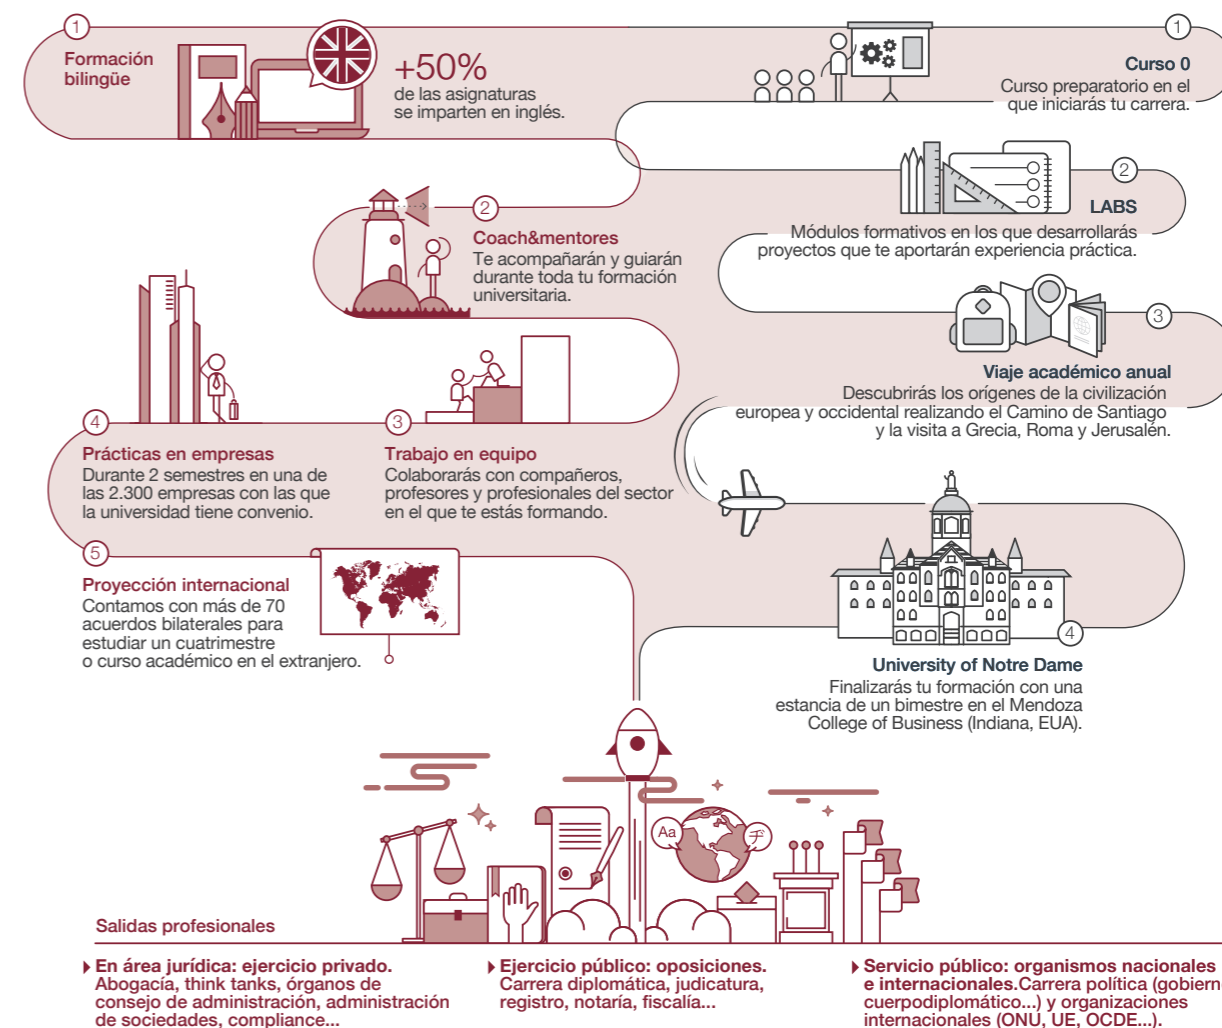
1
Formación bilingüe
+50%
de las asignaturas se imparten en inglés.

1
Curso 0
Curso preparatorio en el que iniciarás tu carrera.

2
Coach&mentores
Te acompañarán y guiarán durante toda tu formación universitaria.

2
LABS
Módulos formativos en los que desarrollarás proyectos que te aportarán experiencia práctica.

3
Viaje académico anual
Descubrirás los orígenes de la civilización europea y occidental realizando el Camino de Santiago y la visita a Grecia, Roma y Jerusalén.

4
Prácticas en empresas
Durante 2 semestres en una de las 2.300 empresas con las que la universidad tiene convenio.

3
Trabajo en equipo
Colaborarás con compañeros, profesores y profesionales del sector en el que te estás formando.

5
Proyección internacional
Contamos con más de 70 acuerdos bilaterales para estudiar un cuatrimestre o curso académico en el extranjero.

4
University of Notre Dame
Finalizarás tu formación con una estancia de un bimestre en el Mendoza College of Business (Indiana, EUA).

Aa

Salidas profesionales

En área jurídica: ejercicio privado. Abogacía, think tanks, órganos de consejo de administración, administración de sociedades, compliance...

Ejercicio público: oposiciones. Carrera diplomática, judicatura, registro, notaría, fiscalía...

Servicio público: organismos nacionales e internacionales.Carrera política (gobiern cuerpodiplomático...) y organizaciones internacionales (ONU, UE, OCDE...).